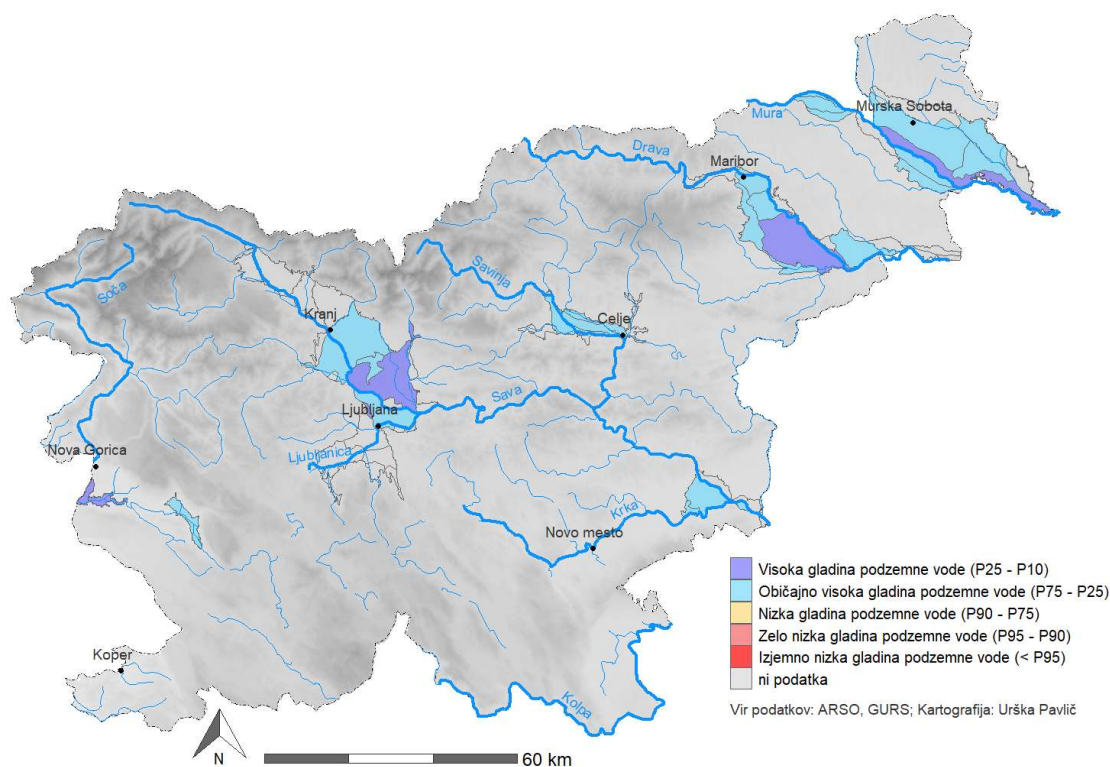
Murska Sobota
Mura
Drava
Maribor
Savinja
Soča
Kranj
Celje
Sava
Ljubljana
Ljubljanica
Nova Gorica
Krka
Novo mesto
Koper
Kolpa

Visoka gladina podzemne vode (P25 - P10)
Običajno visoka gladina podzemne vode (P75 - P25)
Nizka gladina podzemne vode (P90 - P75)
Zelo nizka gladina podzemne vode (P95 - P90)
Izjemno nizka gladina podzemne vode (< P95)
ni podatka

Vir podatkov: ARSO, GURS; Kartografija: Urška Pavlič

N
60 km